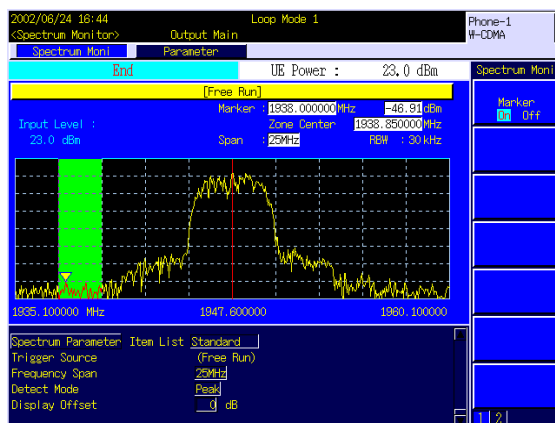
2002/06/24 16:44
<Spectrum Monitor>
Loop Mode 1
Output Main
Phone-1
W-CDMA

Spectrum Moni
Parameter

End
UE Power :
23.0 dBm

Spectrum Moni

[Free Run]

Marker : 1938.000000 MHz
-46.91 dBm

Input Level :
23.0 dBm

Zone Center
1938.850000 MHz

Span : 25MHz
RBW : 30 kHz

Marker
On Off

1935.100000 MHz
1947.600000
1960.100000

Spectrum Parameter
Item List
Standard
Trigger Source
(Free Run)
Frequency Span
25MHz
Detect Mode
Peak
Display Offset
0 dB

1 2